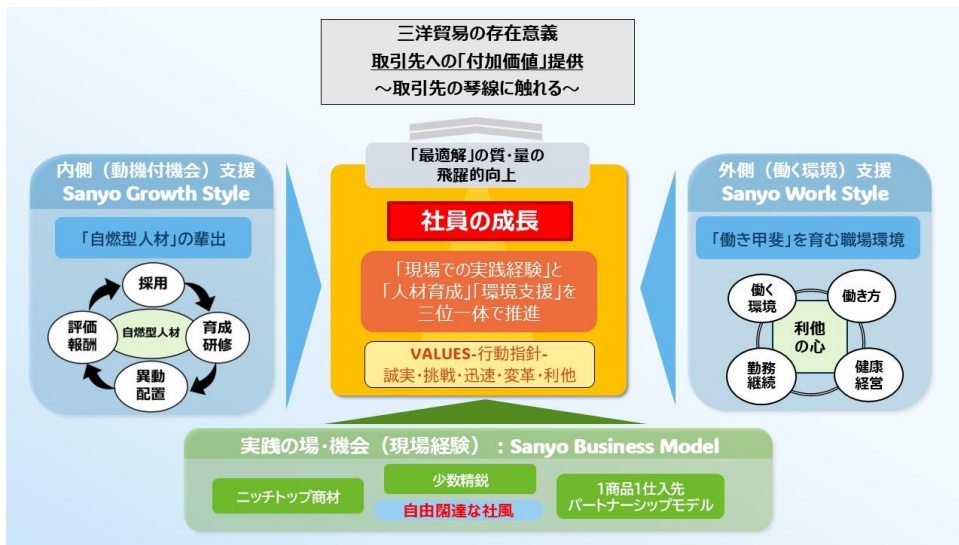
三洋貿易の存在意義
取引先への「付加価値」提供
～取引先の琴線に触れる～

内側（動機付機会）支援
Sanyo Growth Style

「自燃型人材」の輩出

採用
育成研修
異動配置
評価報酬
自燃型人材

「最適解」の質・量の飛躍的向上

社員の成長

「現場での実践経験」と「人材育成」「環境支援」を三位一体で推進

VALUES-行動指針-
誠実・挑戦・迅速・変革・利他

外側（働く環境）支援
Sanyo Work Style

「働き甲斐」を育む職場環境

働く環境
働き方
利他の心
勤務継続
健康経営

実践の場・機会（現場経験）：Sanyo Business Model

ニッチトップ商材
少数精鋭
自由闊達な社風
1商品1仕入先
パートナーシップモデル